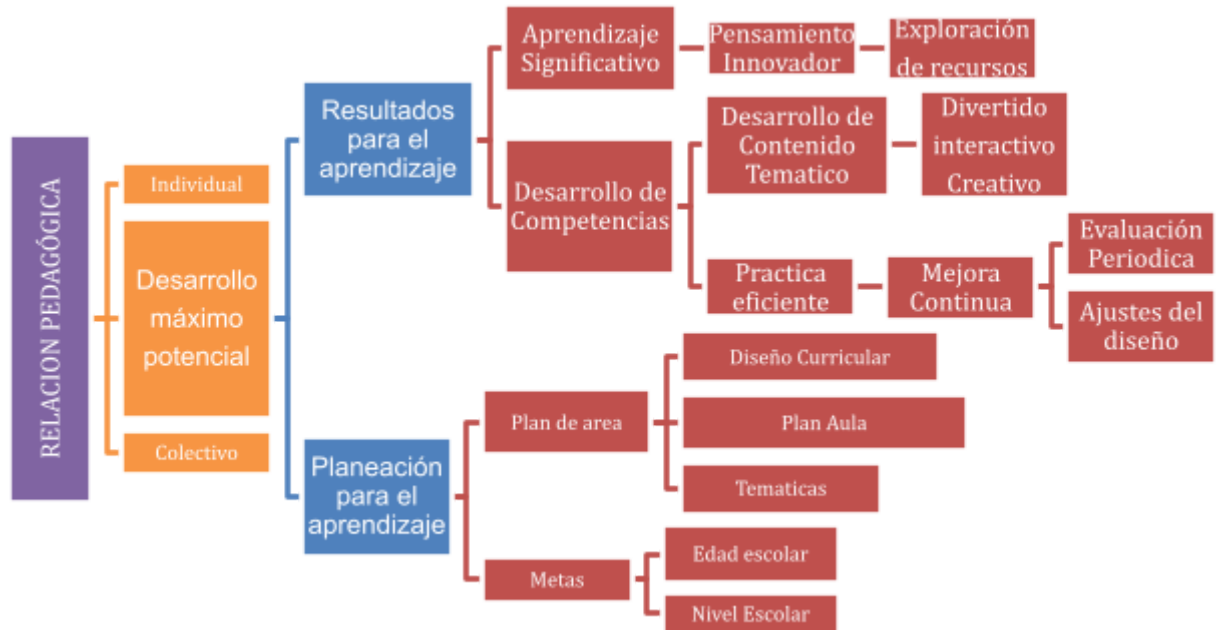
RELACION PEDAGÓGICA

Individual

Desarrollo máximo potencial

Colectivo

Resultados para el aprendizaje

Aprendizaje Significativo

Pensamiento Innovador

Exploración de recursos

Desarrollo de Competencias

Desarrollo de Contenido Tematico

Divertido interactivo Creativo

Practica eficiente

Mejora Continua

Evaluación Periodica

Ajustes del diseño

Planeación para el aprendizaje

Plan de area

Diseño Curricular

Plan Aula

Tematicas

Metas

Edad escolar

Nivel Escolar